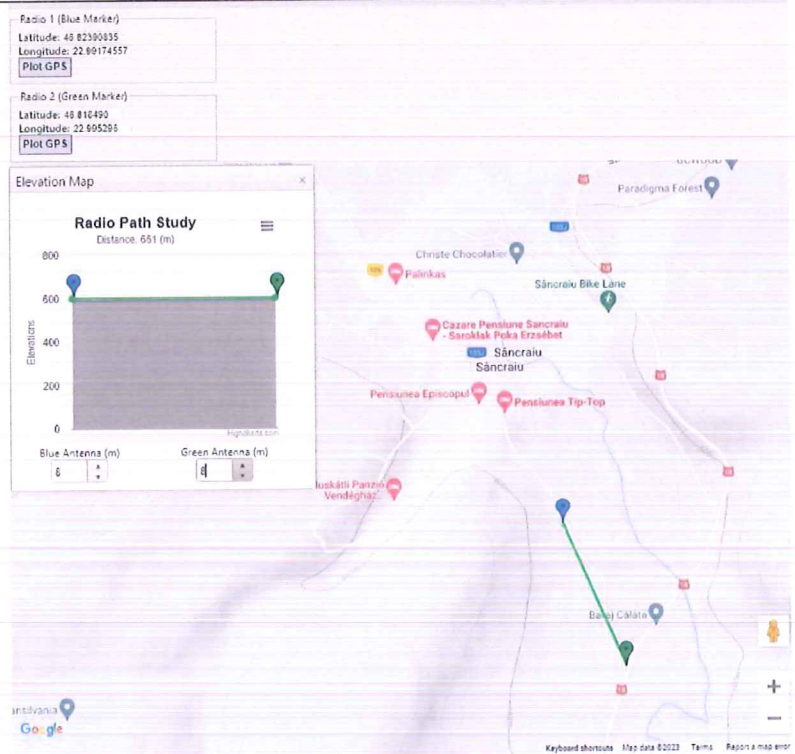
Radio 1 (Blue Marker)
Latitude: 46.82390835
Longitude: 22.80174557
Plot GPS

Radio 2 (Green Marker)
Latitude: 46.818490
Longitude: 22.695296
Plot GPS

Elevation Map ×

Radio Path Study
Distance: 651 (m)

800
600
400
200
0
Elevations
Highcharts.com

Blue Antenna (m) 6
Green Antenna (m) 6

Paradigma Forest
Christe Chocolatier
Palinkas
Sâncraiu Bike Lane
Cazare Pensiune Sancraiu - Szoklak Poka Erzsébet
Sâncraiu
Sâncraiu
Pensiunea Episcopul
Pensiunea Tip-Top
Huskátli Panzió Vendégház
Baile Calata
ansilvania
Google
Keyboard shortcuts Map data ©2023 Terms Report a map error